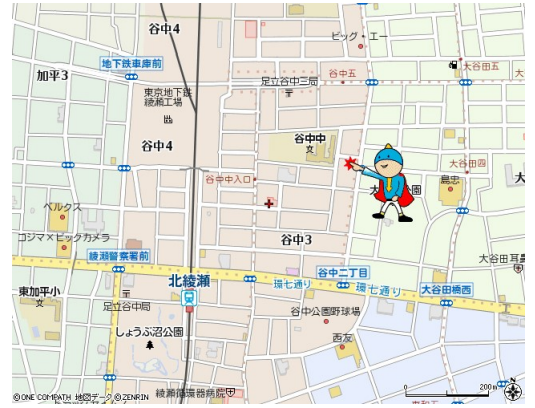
谷中4
ビッグ・エー
地下鉄車庫前
加平3
足立谷中三局
谷中五
大谷田五
東京地下鉄
綾瀬工場
谷中4
谷中中
谷中入口
大谷田四
公園
ベルクス
コジマ×ビックカメラ
綾瀬警察署前
谷中3
大谷田耳
東加平小
北綾瀬
谷中二丁目
大谷田橋西
環七通り
環七通り
足立谷中局
谷中公園野球場
しょうぶ沼公園
西友
綾瀬循環器病院
©ONE COMPATH 地図データ ©ZENRIN
200m